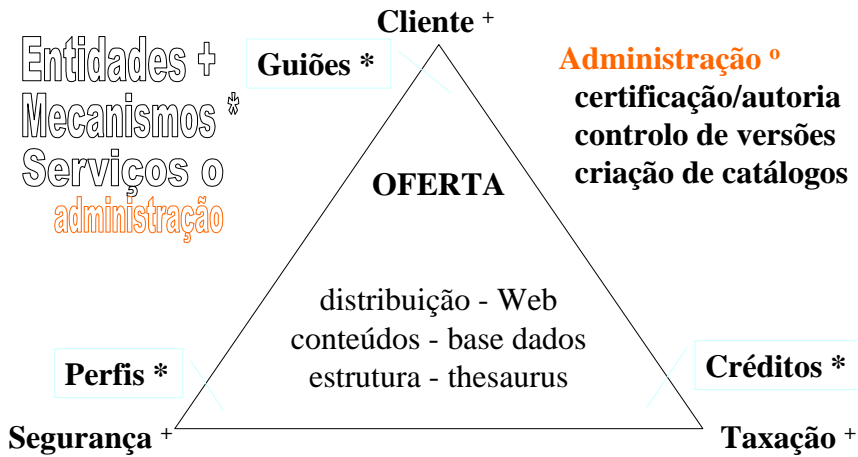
Entidades +
Mecanismos *
Serviços o
administração

Cliente +

Guiões *

Administração º
certificação/autoria
controlo de versões
criação de catálogos

OFERTA

distribuição - Web
conteúdos - base dados
estrutura - thesaurus

Perfis *

Créditos *

Segurança +

Taxação +